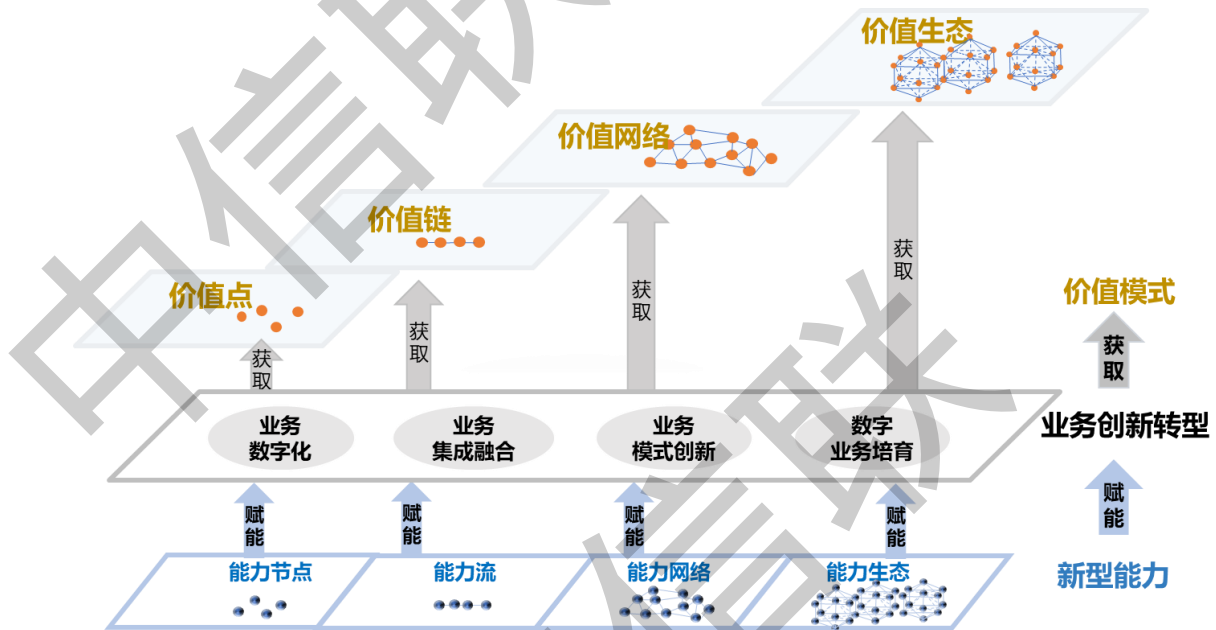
价值生态

价值网络

价值链

价值点

获取

获取

获取

获取

价值模式

获取

业务数字化

业务集成融合

业务模式创新

数字业务培育

业务创新转型

赋能

赋能

赋能

赋能

赋能

能力节点

能力流

能力网络

能力生态

新型能力

中信联

信联